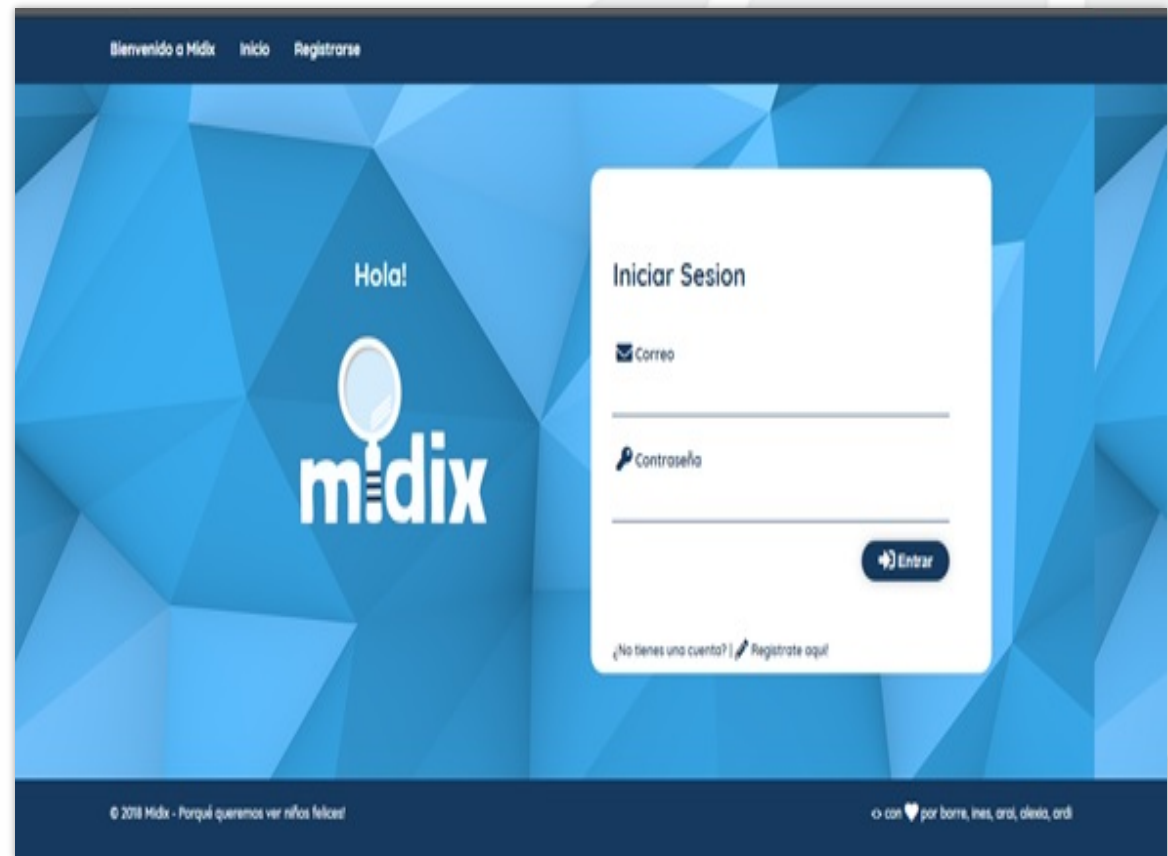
Bienvenido a Midix Inicio Registrarse

Hola!

midix

Iniciar Sesion

Correo

Contraseña

Entrar

¿No tienes una cuenta? | Registrate aquí

© 2018 Midix - Porqué queremos ver niños felices!

<> con ♥ por borre, ines, arai, alexis, ardi